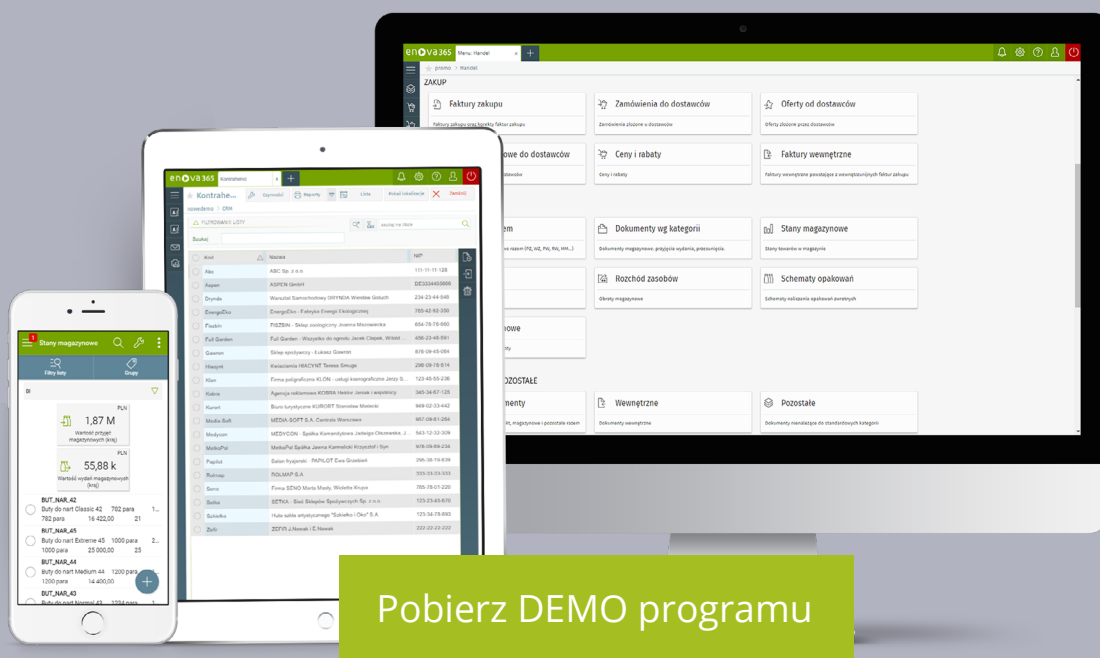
enova365 Menu: Handel

ZAKUP

Faktury zakupu
Faktury zakupu oraz korekty faktur zakupu

Zamówienia do dostawców
Zamówienia złożone u dostawców

Oferty od dostawców
Oferty złożone przez dostawców

owe do dostawców

Ceny i rabaty
Ceny i rabaty

Faktury wewnętrzne
Faktury wewnętrzne powstające z wewnątrzunijnych faktur zakupu

Dokumenty wg kategorii
Dokumenty magazynowe: przyjęcia wydania, przesunięcia.

Stany magazynowe
Stany towarów w magazynie

Rozchód zasobów
Obroty magazynowe

Schematy opakowań
Schematy naliczania opakowań zwrotnych

owe

POZOSTAŁE

Wewnętrzne
Dokumenty wewnętrzne

Pozostałe
Dokumenty nienależące do standardowych kategorii

enova365 Kontrahenci

Kontrahe...

Szukaj

| Kod | Nazwa | NIP |
|---|---|---|
| Abc | ABC Sp. z o.o. | 111-11-11-128 |
| Aspen | ASPEN GmbH | DE3334445888 |
| Drynda | Warsztat Samochodowy DRYNDA Wiesław Gdilach | 234-23-44-546 |
| EnergoEko | EnergoEko - Fabryka Energii Ekologicznej | 765-42-92-350 |
| Fiszbin | FISZBIN - Sklep zoologiczny Joanna Marmalenka | 654-75-76-960 |
| Full Garden | Full Garden - Wszystko do ogrodu Jacek Ciepek, Witold | 456-23-46-561 |
| Gawron | Sklep spożywczy - Łukasz Gawron | 876-09-65-084 |
| Hiacynt | Kwiaciarnia HIACYNT Teresa Smuga | 286-09-76-514 |
| Klon | Firma poligraficzna KLON - usługi kserograficzne Jerzy S | 123-45-55-236 |
| Kobra | Agencja reklamowa KOBRA Hektor Jarski i wspólnicy | 345-34-67-125 |
| Kurort | Biuro turystyczne KURORT Stanisław Motecki | 949-02-33-442 |
| Media-Soft | MEDIA-SOFT S.A. Centrala Warszawa | 957-09-61-284 |
| Medycon | MEDYCON - Spółka Komandytowa Jerzego Olszewskie, J | 543-12-32-309 |
| MelkoPol | MelkoPol Spółka Jawna Kamiński Krzysztof i Syn | 678-09-89-234 |
| Papilot | Salon fryzjerski - PAPILOT Ewa Grzebień | 295-38-19-639 |
| Rolmap | ROLMAP S.A. | 333-33-33-333 |
| Seno | Firma SENO Marta Mosty, Wioletta Krups | 765-78-01-200 |
| Setka | SETKA - Sieć Sklepów Spożywczych Sp. z o.o. | 123-23-45-670 |
| Szkiełko | Huta szkła artystycznego "Szkiełko i Oko" S.A. | 125-34-78-893 |
| Zefir | ZEFIR J.Nowak i E.Nowak | 222-22-22-222 |

Stany magazynowe

Filtry listy
Grupy

PLN
1,87 M
Wartość przyjęć magazynowych (kraj)

PLN
55,88 k
Wartość wydań magazynowych (kraj)

BUT_NAR_42
Buty do nart Classic 42 702 para
782 para 16 422,00 21

BUT_NAR_45
Buty do nart Extreme 45 1000 para
1000 para 25 000,00

BUT_NAR_44
Buty do nart Medium 44 1200 para
1200 para 14 400,00

BUT_NAR_43

Pobierz DEMO programu